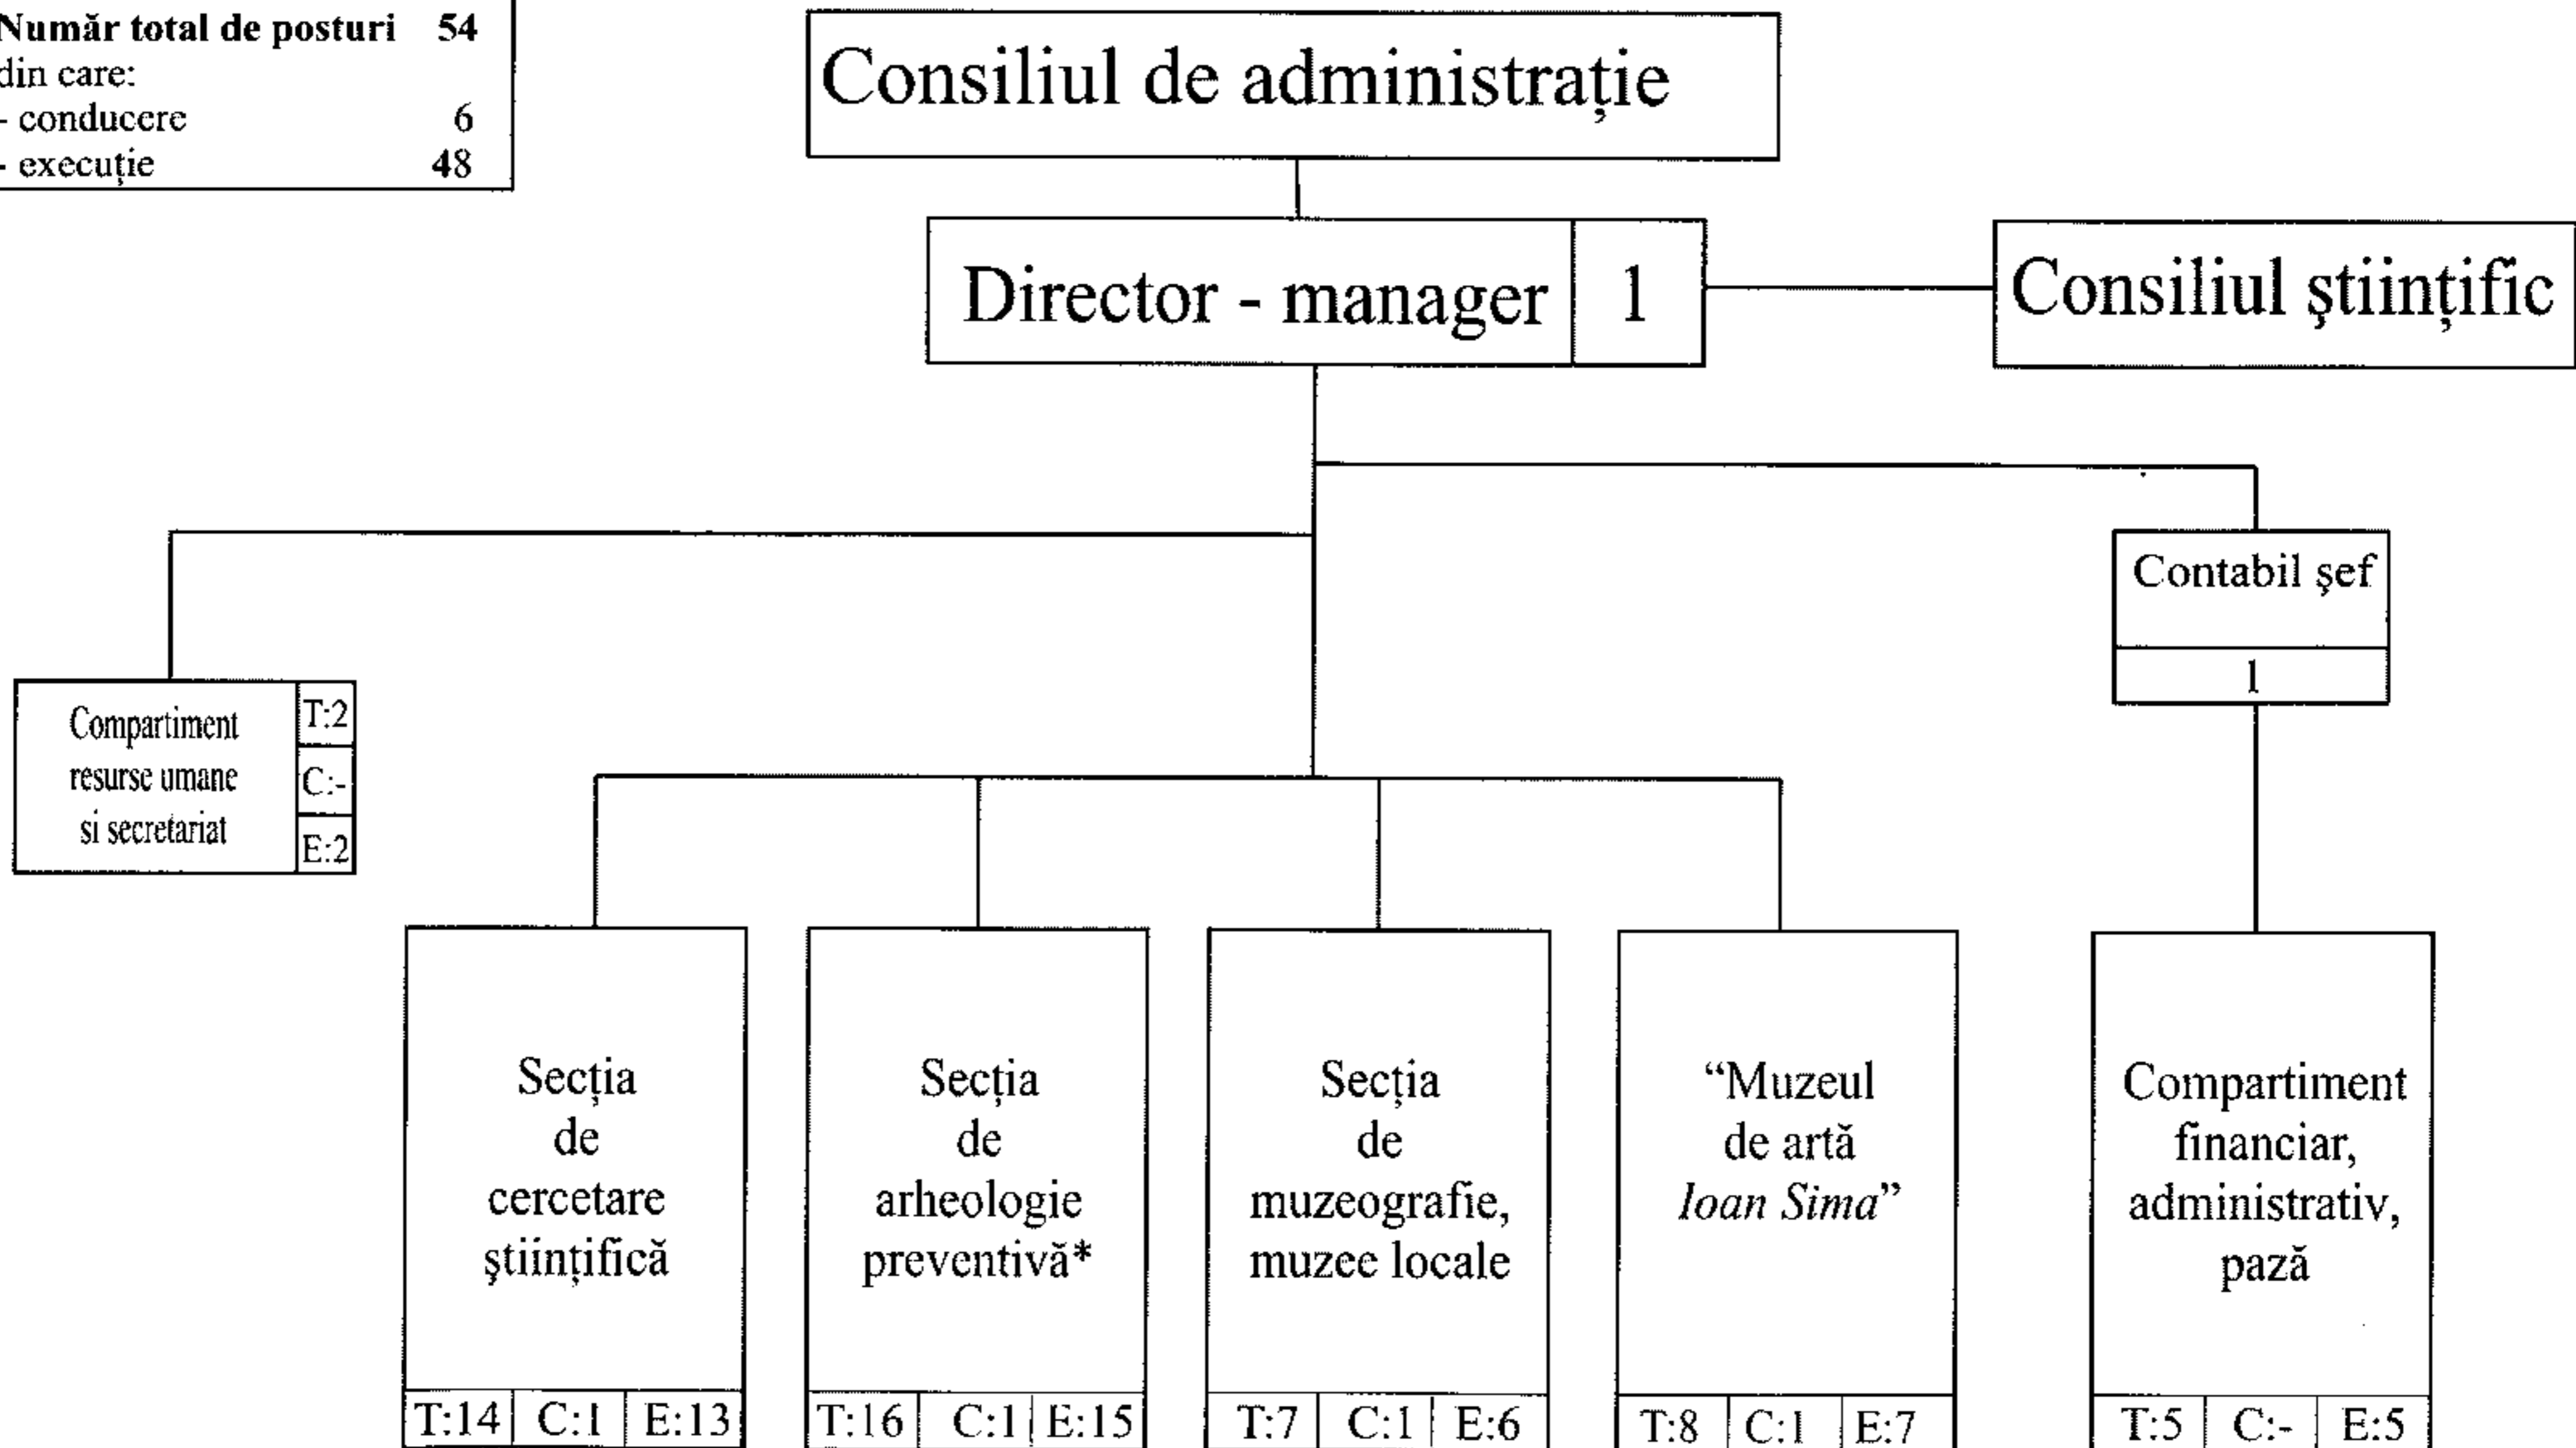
| Număr total de posturi | 54 |
|---|---|
| din care: | |
| - conducere | 6 |
| - execuție | 48 |

Consiliul de administrație

Director - manager 1

Consiliul științific

Contabil şef
1

Compartiment resurse umane si secretariat T:2 C:- E:2

Secția de cercetare științifică
T:14 C:1 E:13

Secția de arheologie preventivă*
T:16 C:1 E:15

Secția de muzeografie, muzee locale
T:7 C:1 E:6

"Muzeul de artă *Ioan Sima*"
T:8 C:1 E:7

Compartiment financiar, administrativ, pază
T:5 C:- E:5